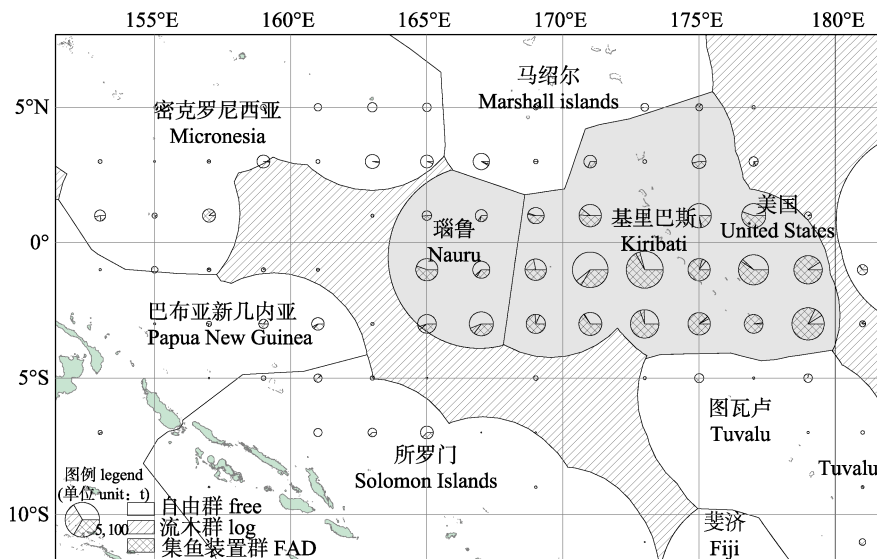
155°E
160°E
165°E
170°E
175°E
180°E

5°N
0°
5°S
10°S

马绍尔
Marshall islands

密克罗尼西亚
Micronesia

瑙鲁
Nauru

基里巴斯
Kiribati

美国
United States

巴布亚新几内亚
Papua New Guinea

图瓦卢
Tuvalu

Tuvalu

所罗门
Solomon Islands

斐济
Fiji

图例 legend
(单位 unit: t)
5, 100
自由群 free
流木群 log
集鱼装置群 FAD